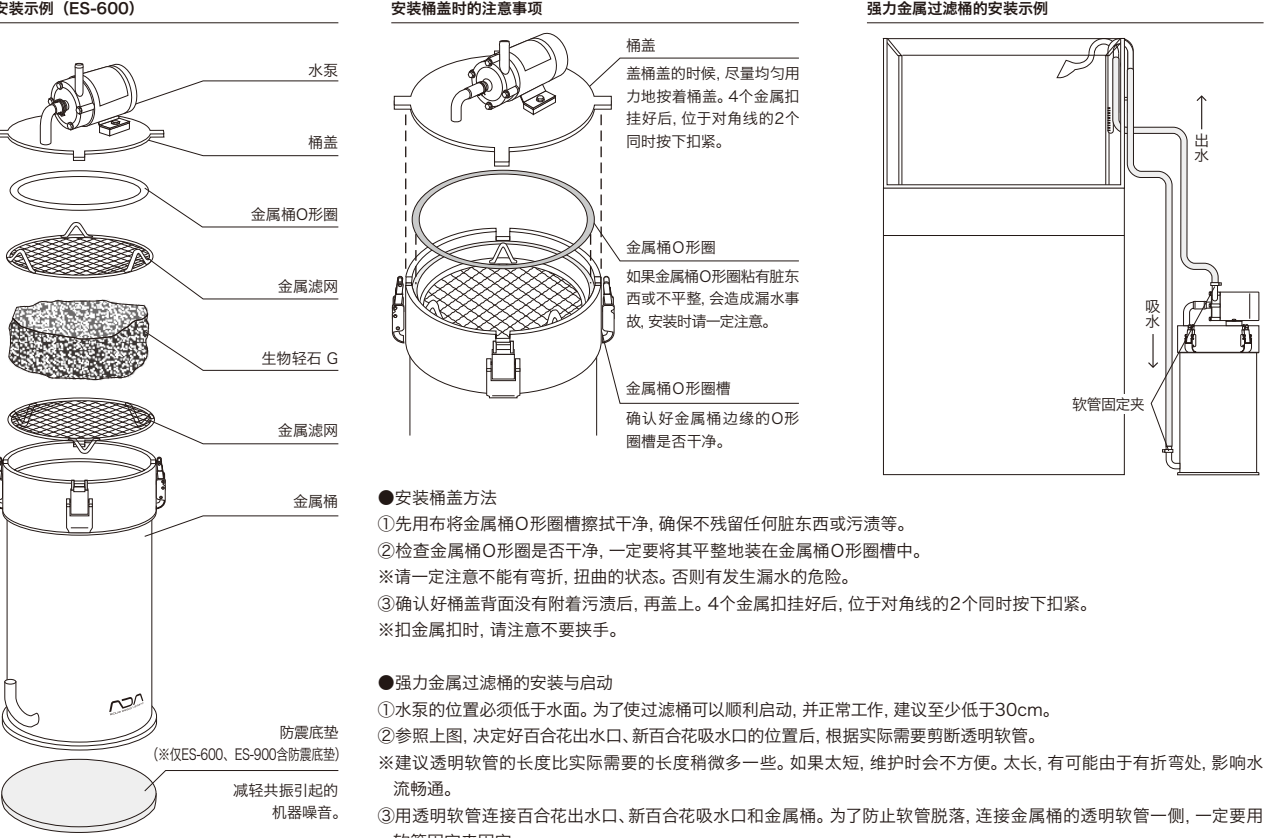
安装示例（ES-600）

水泵

桶盖

金属桶O形圈

金属滤网

生物轻石 G

金属滤网

金属桶

防震底垫
（※仅ES-600、ES-900含防震底垫）

减轻共振引起的机器噪音。

安装桶盖时的注意事项

桶盖
盖桶盖的时候，尽量均匀用力地按着桶盖。4个金属扣挂好后，位于对角线的2个同时按下扣紧。

金属桶O形圈
如果金属桶O形圈粘有脏东西或不平整，会造成漏水事故，安装时请一定注意。

金属桶O形圈槽
确认好金属桶边缘的O形圈槽是否干净。

强力金属过滤桶的安装示例

出水

吸水

软管固定夹

●安装桶盖方法
①先用布将金属桶O形圈槽擦拭干净，确保不残留任何脏东西或污渍等。
②检查金属桶O形圈是否干净，一定要将其平整地装在金属桶O形圈槽中。
※请一定注意不能有弯折，扭曲的状态。否则有发生漏水的危险。
③确认好桶盖背面没有附着污渍后，再盖上。4个金属扣挂好后，位于对角线的2个同时按下扣紧。
※扣金属扣时，请注意不要挟手。

●强力金属过滤桶的安装与启动
①水泵的位置必须低于水面。为了使过滤桶可以顺利启动，并正常工作，建议至少低于30cm。
②参照上图，决定好百合花出水口、新百合花吸水口的位置后，根据实际需要剪断透明软管。
※建议透明软管的长度比实际需要的长度稍微多一些。如果太短，维护时会不方便。太长，有可能由于有折弯处，影响水流畅通。
③用透明软管连接百合花出水口、新百合花吸水口和金属桶。为了防止软管脱落，连接金属桶的透明软管一侧，一定要用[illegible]